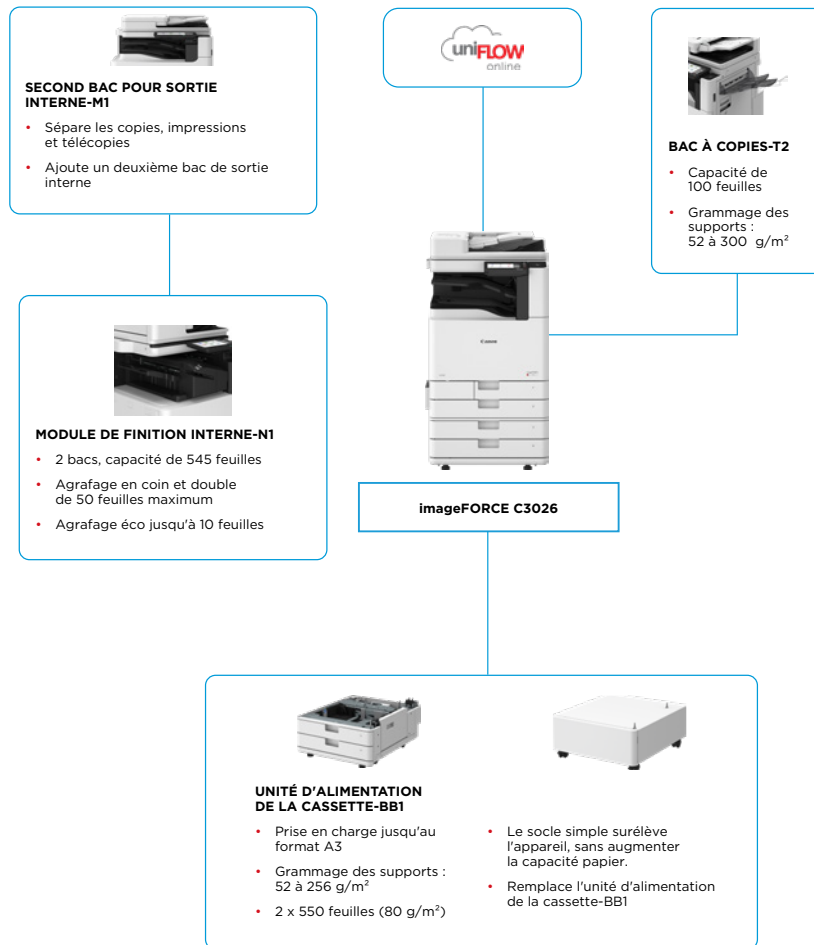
SECOND BAC POUR SORTIE INTERNE-M1

• Sépare les copies, impressions et télécopies
• Ajoute un deuxième bac de sortie interne

uniFLOW online

BAC À COPIES-T2

• Capacité de 100 feuilles
• Grammage des supports : 52 à 300 g/m²

MODULE DE FINITION INTERNE-N1

• 2 bacs, capacité de 545 feuilles
• Agrafage en coin et double de 50 feuilles maximum
• Agrafage éco jusqu'à 10 feuilles

Canon

imageFORCE C3026

UNITÉ D'ALIMENTATION DE LA CASSETTE-BB1

• Prise en charge jusqu'au format A3
• Grammage des supports : 52 à 256 g/m²
• 2 x 550 feuilles (80 g/m²)

• Le socle simple surélève l'appareil, sans augmenter la capacité papier.
• Remplace l'unité d'alimentation de la cassette-BB1